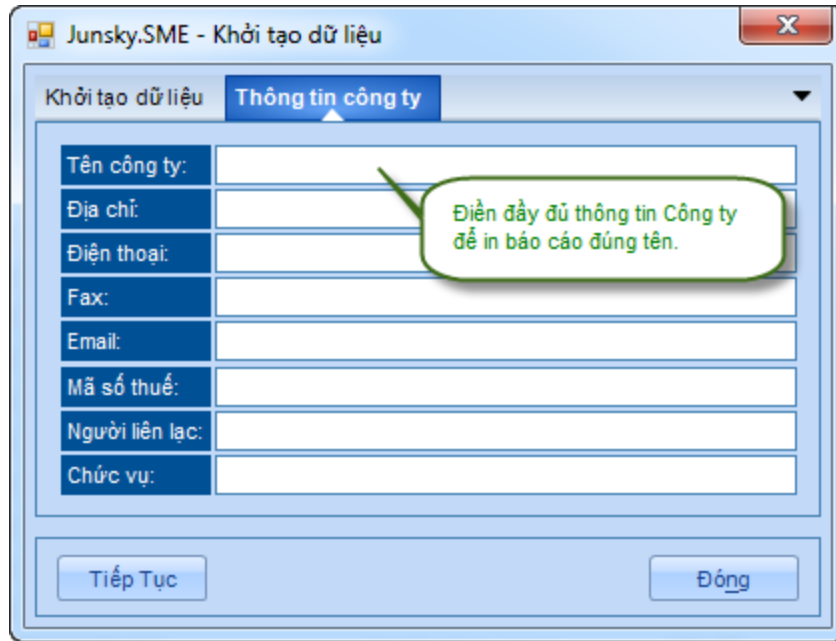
Junsky.SME - Khởi tạo dữ liệu

Khởi tạo dữ liệu
Thông tin công ty

Tên công ty:
Địa chỉ:
Điện thoại:
Fax:
Email:
Mã số thuế:
Người liên lạc:
Chức vụ:

Điền đầy đủ thông tin Công ty để in báo cáo đúng tên.

Tiếp Tục
Đóng